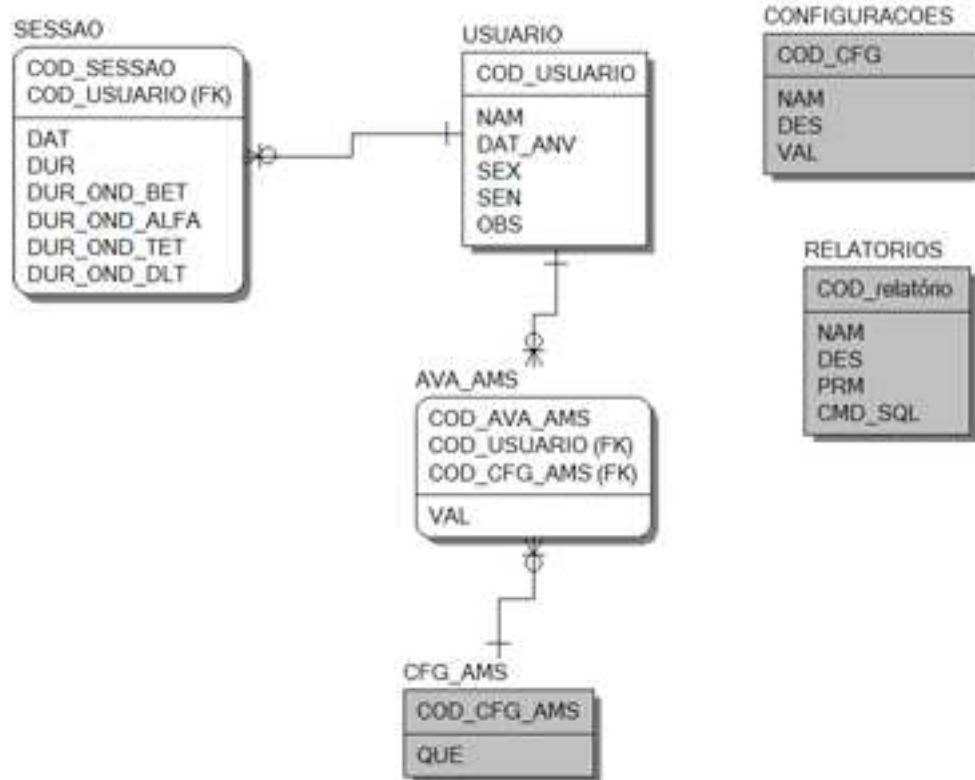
SESSAO
COD_SESSAO
COD_USUARIO (FK)
DAT
DUR
DUR_OND_BET
DUR_OND_ALFA
DUR_OND_TET
DUR_OND_DLT

USUARIO
COD_USUARIO
NAM
DAT_ANV
SEX
SEN
OBS

CONFIGURACOES
COD_CFG
NAM
DES
VAL

RELATORIOS
COD_relatório
NAM
DES
PRM
CMD_SQL

AVA_AMS
COD_AVA_AMS
COD_USUARIO (FK)
COD_CFG_AMS (FK)
VAL

CFG_AMS
COD_CFG_AMS
QUE